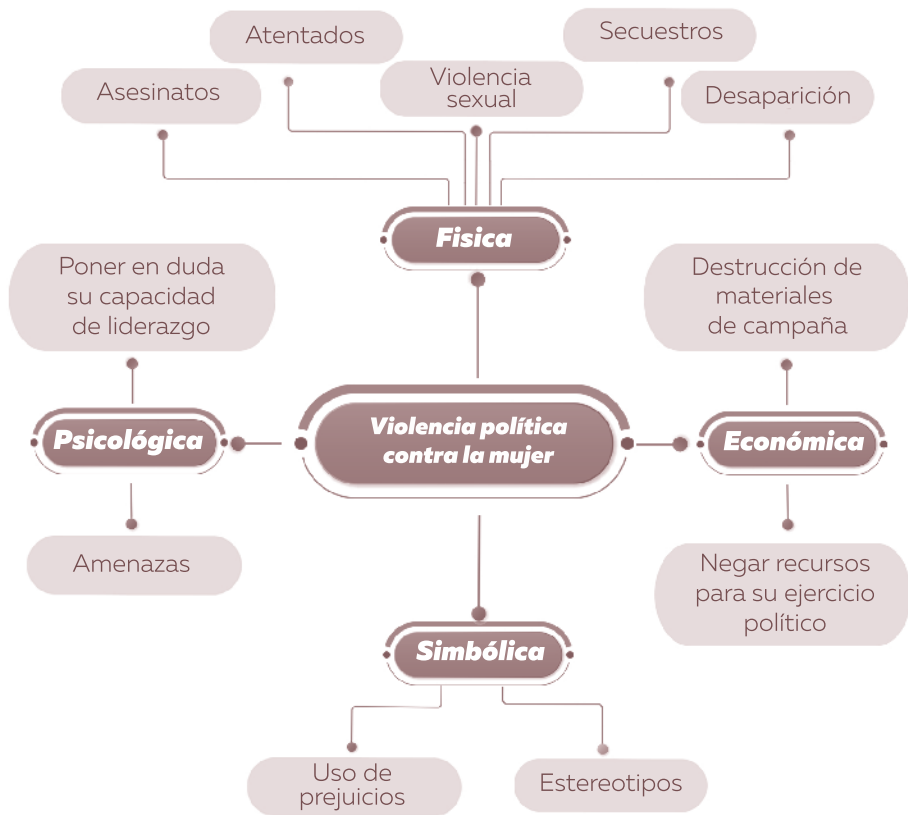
Atentados

Secuestros

Asesinatos

Violencia sexual

Desaparición

Fisica

Poner en duda su capacidad de liderazgo

Destrucción de materiales de campaña

Psicológica

Violencia política contra la mujer

Económica

Amenazas

Negar recursos para su ejercicio político

Simbólica

Uso de prejuicios

Estereotipos